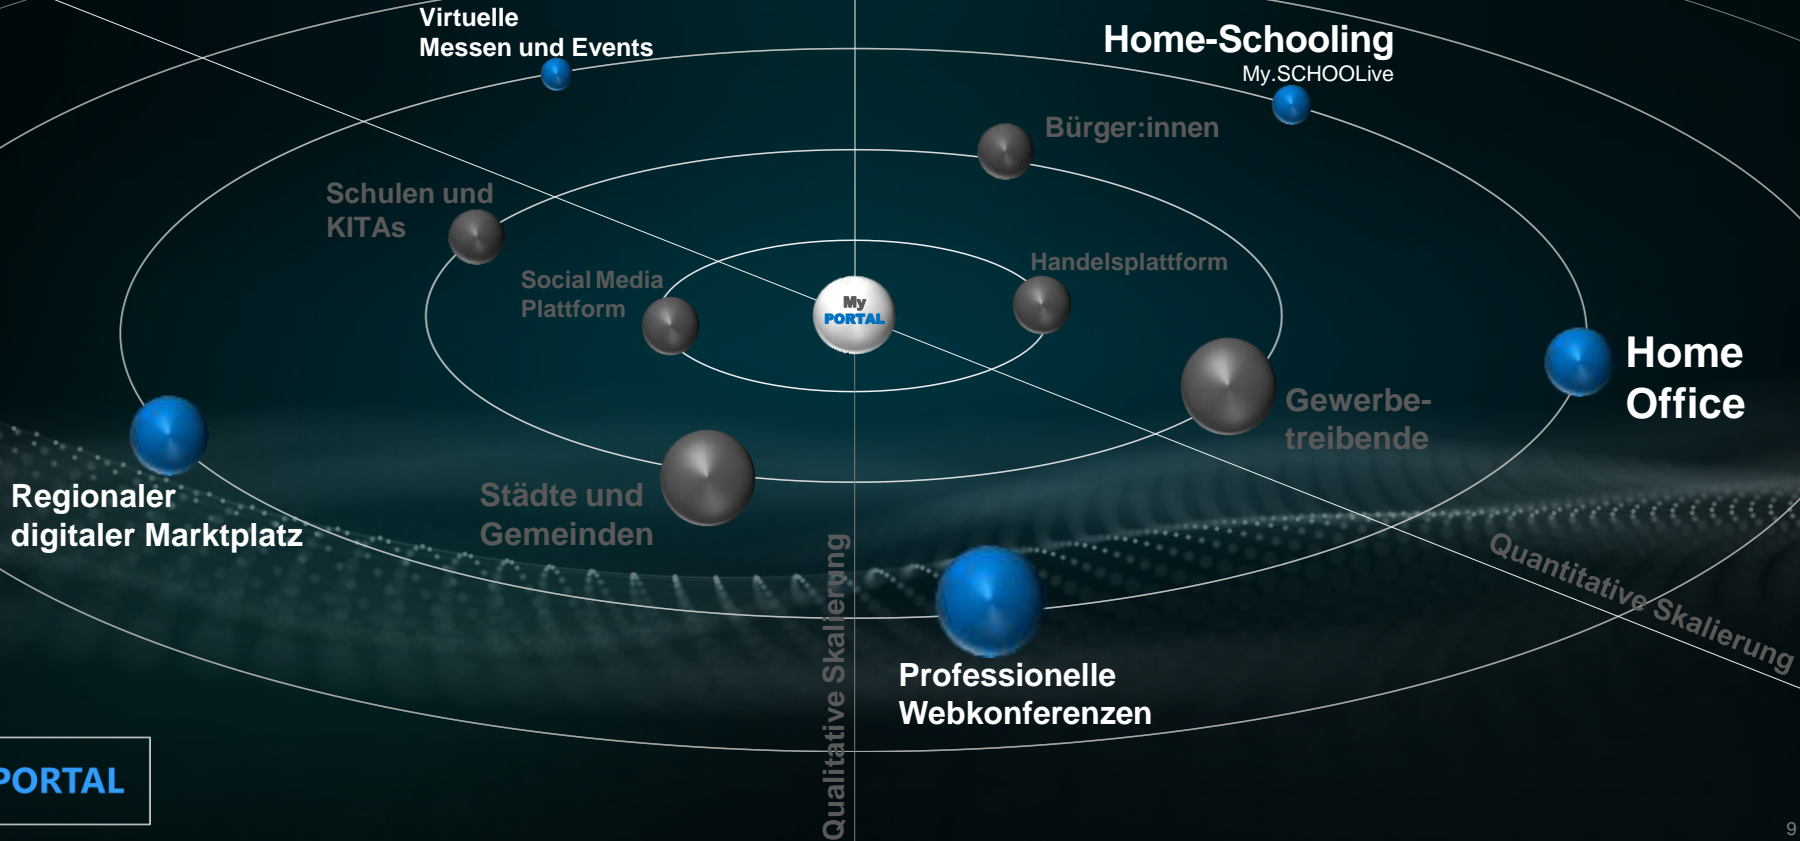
Virtuelle
Messen und Events

Home-Schooling
My.SCHOOLive

Bürger:innen

Schulen und
KITAs

Social Media
Plattform

My
PORTAL

Handelsplattform

Home
Office

Gewerbe-
treibende

Regionaler
digitaler Marktplatz

Städte und
Gemeinden

Quantitative Skalierung

Qualitative Skalierung

Professionelle
Webkonferenzen

PORTAL

9